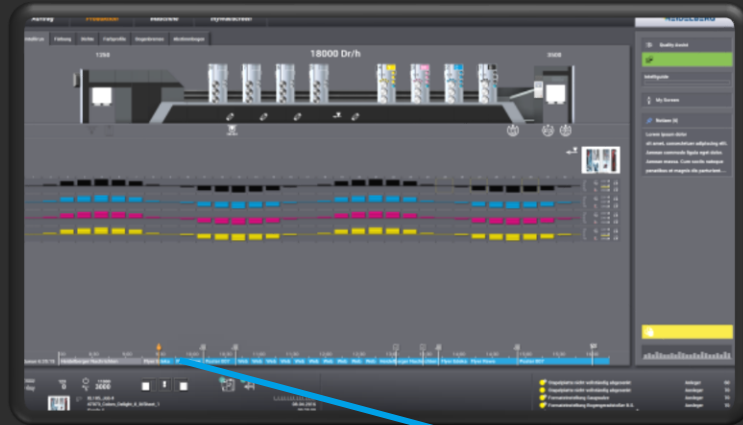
Auftrag Produktion Maschine Hydrokontroll

18000 Dr/h

1268

3508

Quality Assist

Intelliguide

My Review

Notizen (4)

Lorem ipsum dolor
sit amet, consectetuer adipiscing elit.
Aenean commodo ligula eget dolor.
Aenean massa. Cum sociis natoque
penatibus et magnis dis parturient.

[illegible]